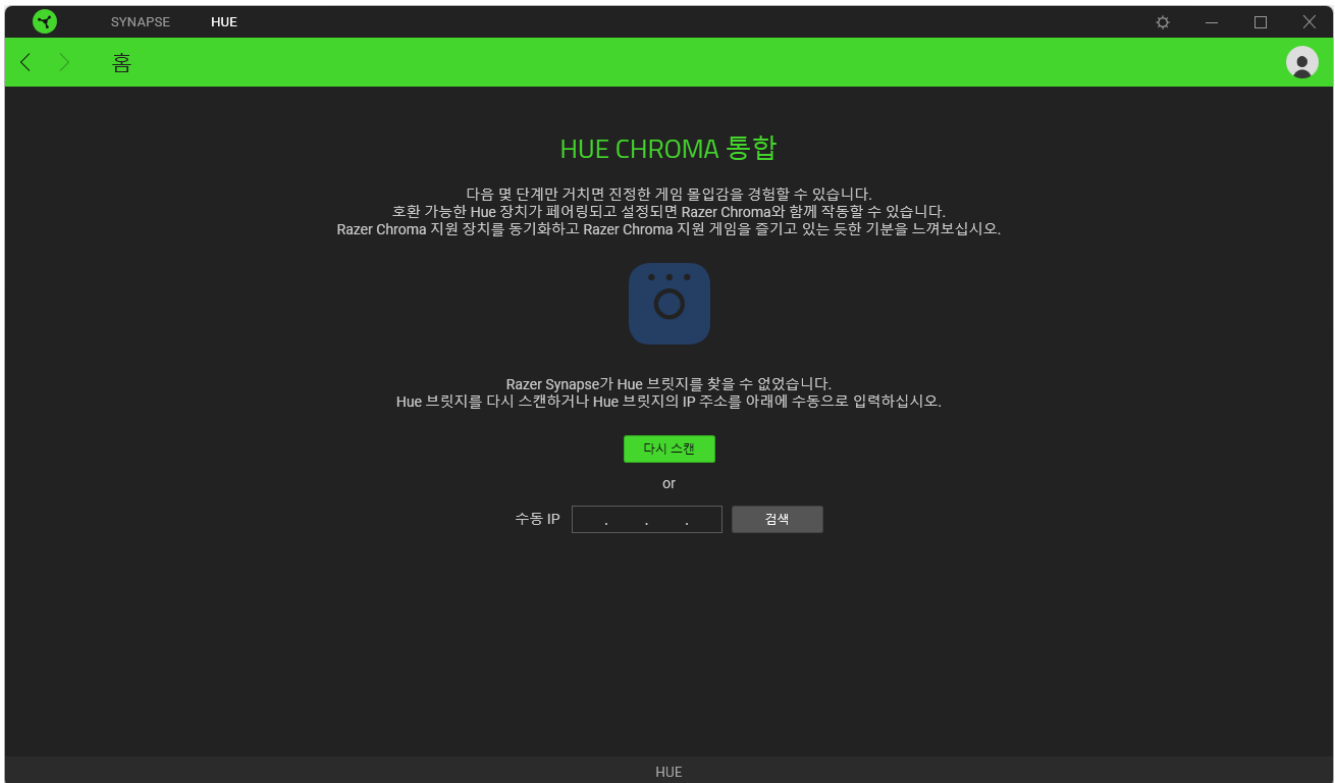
SYNAPSE HUE

홈

HUE CHROMA 통합

다음 몇 단계만 거치면 진정한 게임 몰입감을 경험할 수 있습니다.
호환 가능한 Hue 장치가 페어링되고 설정되면 Razer Chroma와 함께 작동할 수 있습니다.
Razer Chroma 지원 장치를 동기화하고 Razer Chroma 지원 게임을 즐기고 있는 듯한 기분을 느껴보십시오.

Razer Synapse가 Hue 브릿지를 찾을 수 없었습니다.
Hue 브릿지를 다시 스캔하거나 Hue 브릿지의 IP 주소를 아래에 수동으로 입력하십시오.

다시 스캔

or

수동 IP . . . 검색

HUE